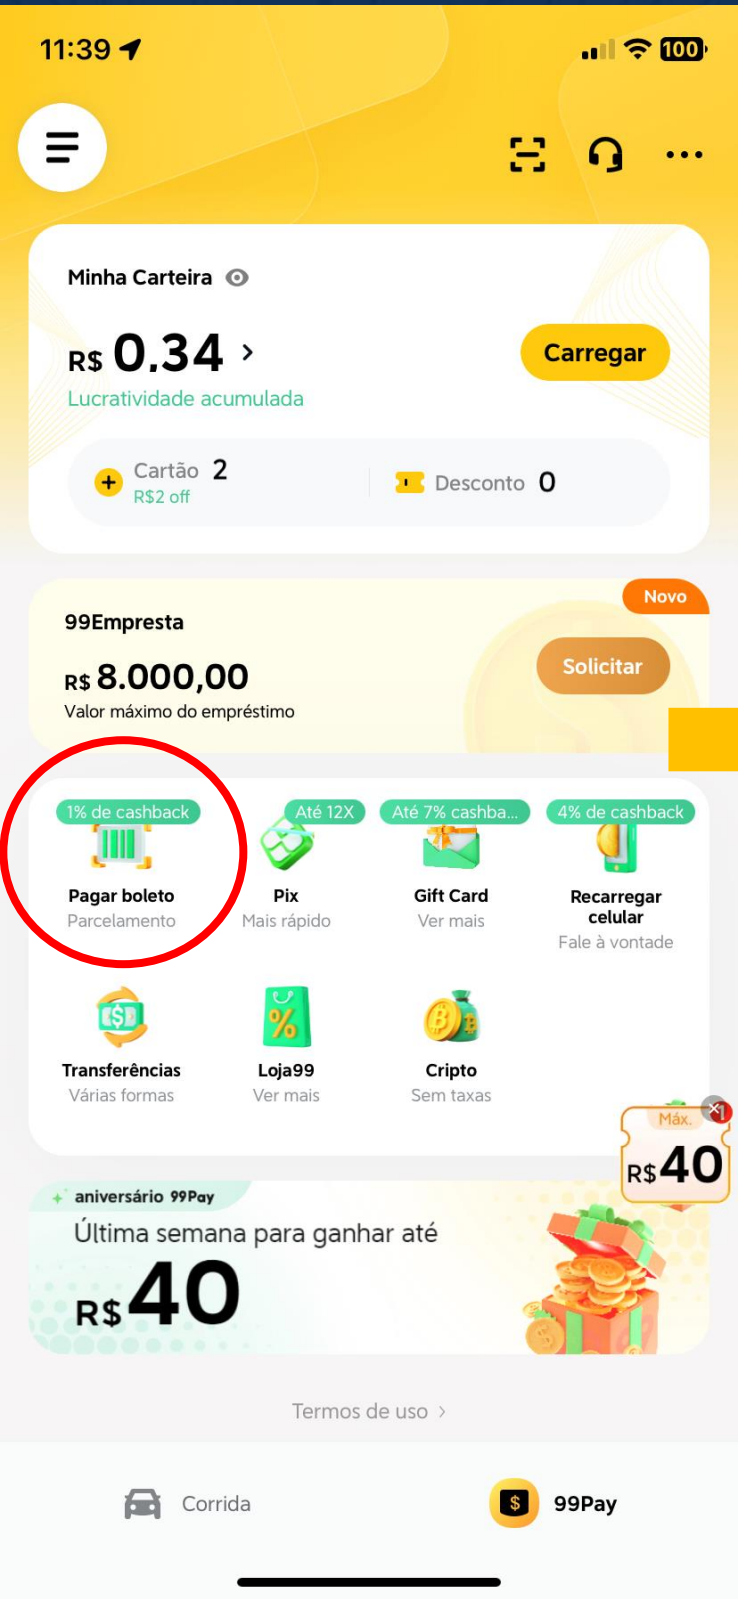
11:39

100

Minha Carteira

R$ 0.34 >

Carregar

Lucratividade acumulada

Cartão 2
R$2 off

Desconto 0

Novo

99Empresta

R$ 8.000,00

Valor máximo do empréstimo

Solicitar

1% de cashback
Pagar boleto
Parcelamento

Até 12X
Pix
Mais rápido

Até 7% cashba...
Gift Card
Ver mais

4% de cashback
Recarregar celular
Fale à vontade

Transferências
Várias formas

Loja99
Ver mais

Cripto
Sem taxas

Máx.
R$40

aniversário 99Pay

Última semana para ganhar até

R$40

Termos de uso >

Corrida

99Pay